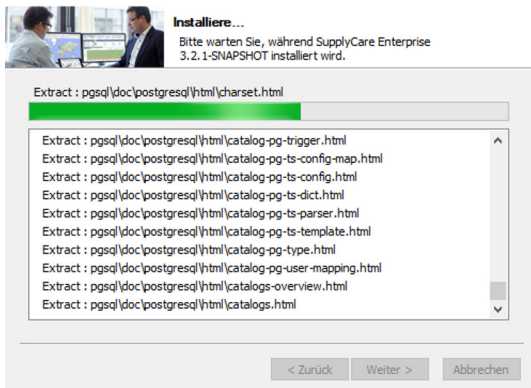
Installiere...

Bitte warten Sie, während SupplyCare Enterprise 3.2.1-SNAPSHOT installiert wird.

Extract : pgsql\doc\postgresql\html\charset.html

Extract : pgsql\doc\postgresql\html\catalog-pg-trigger.html
Extract : pgsql\doc\postgresql\html\catalog-pg-ts-config-map.html
Extract : pgsql\doc\postgresql\html\catalog-pg-ts-config.html
Extract : pgsql\doc\postgresql\html\catalog-pg-ts-dict.html
Extract : pgsql\doc\postgresql\html\catalog-pg-ts-parser.html
Extract : pgsql\doc\postgresql\html\catalog-pg-ts-template.html
Extract : pgsql\doc\postgresql\html\catalog-pg-type.html
Extract : pgsql\doc\postgresql\html\catalog-pg-user-mapping.html
Extract : pgsql\doc\postgresql\html\catalogs-overview.html
Extract : pgsql\doc\postgresql\html\catalogs.html

< Zurück   Weiter >   Abbrechen